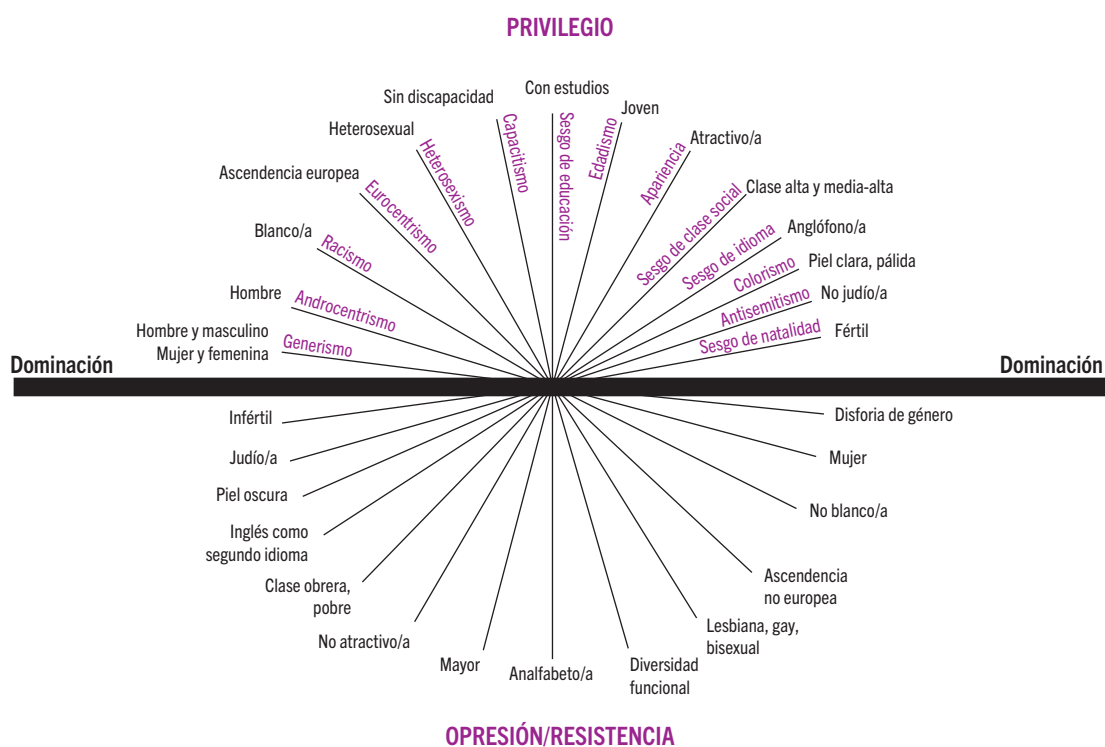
PRIVILEGIO

Sin discapacidad
Con estudios
Joven
Heterosexual
Capacitismo
Sesgo de educación
Edadismo
Atractivo/a
Heterosexismo
Apariencia
Ascendencia europea
Eurocentrismo
Clase alta y media-alta
Sesgo de clase social
Blanco/a
Racismo
Anglófono/a
Sesgo de idioma
Colorismo
Piel clara, pálida
Hombre
Androcentrismo
No judío/a
Antisemitismo
Hombre y masculino
Mujer y femenina
Generismo
Sesgo de natalidad
Fértil

Dominación
Dominación

Infértil
Disforia de género
Judío/a
Mujer
Piel oscura
No blanco/a
Inglés como segundo idioma
Clase obrera, pobre
Ascendencia no europea
No atractivo/a
Lesbiana, gay, bisexual
Mayor
Analfabeto/a
Diversidad funcional

OPRESIÓN/RESISTENCIA